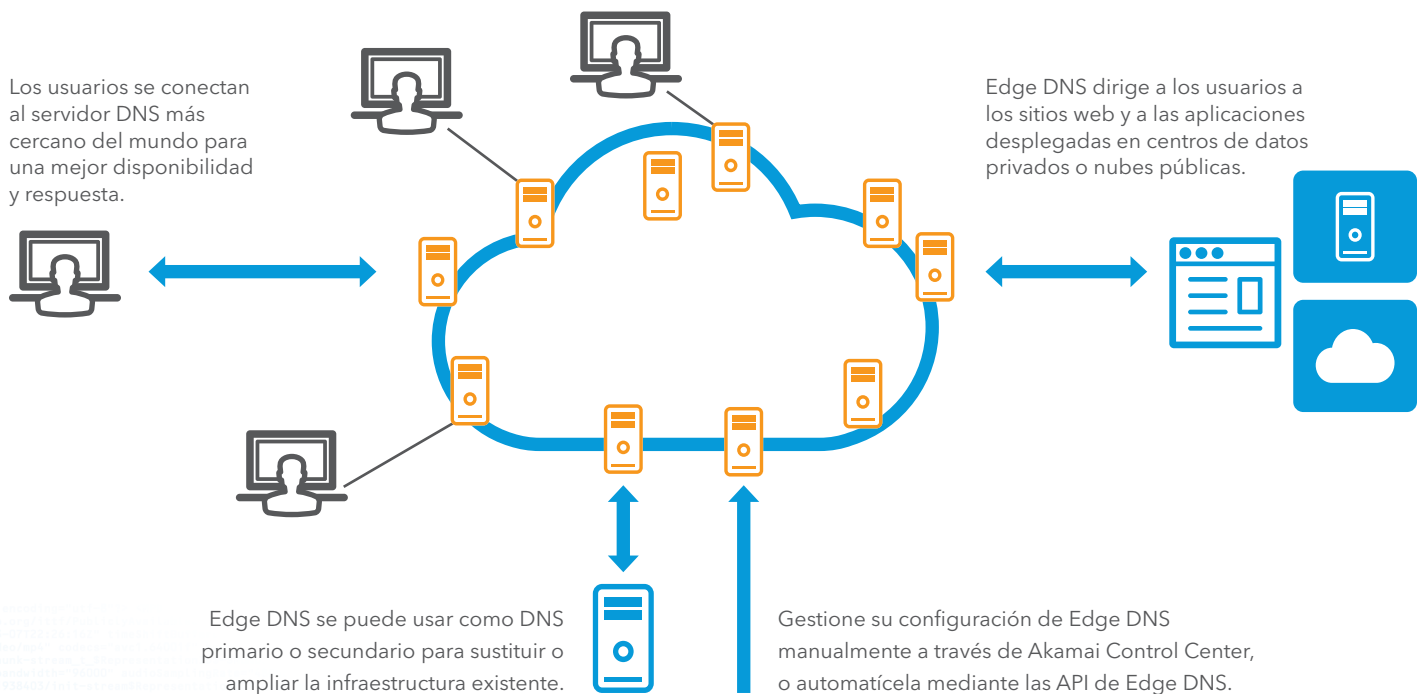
Los usuarios se conectan al servidor DNS más cercano del mundo para una mejor disponibilidad y respuesta.

Edge DNS dirige a los usuarios a los sitios web y a las aplicaciones desplegadas en centros de datos privados o nubes públicas.

Edge DNS se puede usar como DNS primario o secundario para sustituir o ampliar la infraestructura existente.

Gestione su configuración de Edge DNS manualmente a través de Akamai Control Center, o automatícela mediante las API de Edge DNS.